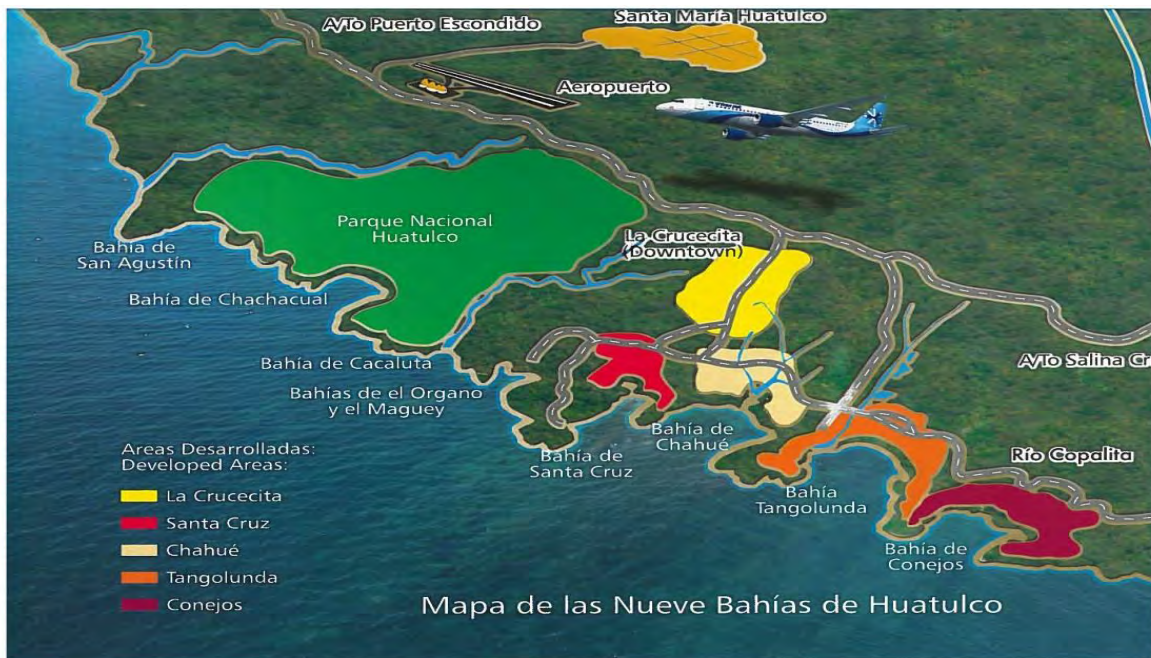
A/To Puerto Escondido

Santa María Huatulco

Aeropuerto

Parque Nacional Huatulco

Bahía de San Agustín

Bahía de Chachacual

La Crucecita (Downtown)

Bahía de Cacaluta

Bahías de el Organo y el Maguey

A/To Salina Cr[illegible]

Bahía de Chahué

Bahía de Santa Cruz

Río Copalita

Bahía Tangolunda

Bahía de Conejos

Areas Desarrolladas:
Developed Areas:

La Crucecita
Santa Cruz
Chahué
Tangolunda
Conejos

Mapa de las Nueve Bahías de Huatulco